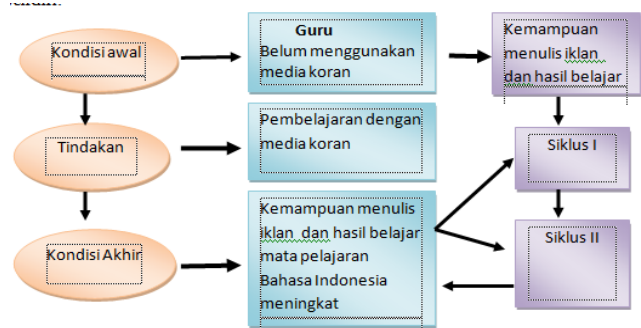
Kondisi awal

Guru
Belum menggunakan media koran

Kemampuan menulis iklan dan hasil belajar

Tindakan

Pembelajaran dengan media koran

Siklus I

Kondisi Akhir

Kemampuan menulis iklan dan hasil belajar mata pelajaran Bahasa Indonesia meningkat

Siklus II